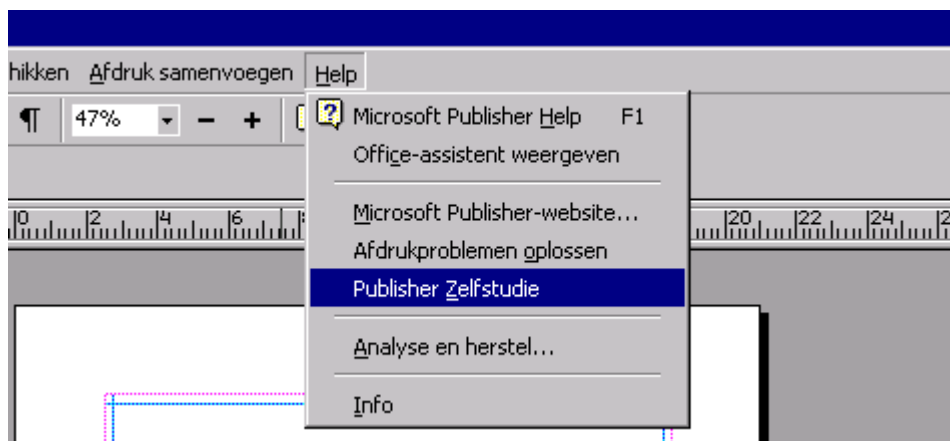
hikken Afdruk samenvoegen Help

¶ 47% − +

0 2 4 6 20 22 24

Microsoft Publisher Help F1
Office-assistent weergeven
Microsoft Publisher-website...
Afdrukproblemen oplossen
Publisher Zelfstudie
Analyse en herstel...
Info